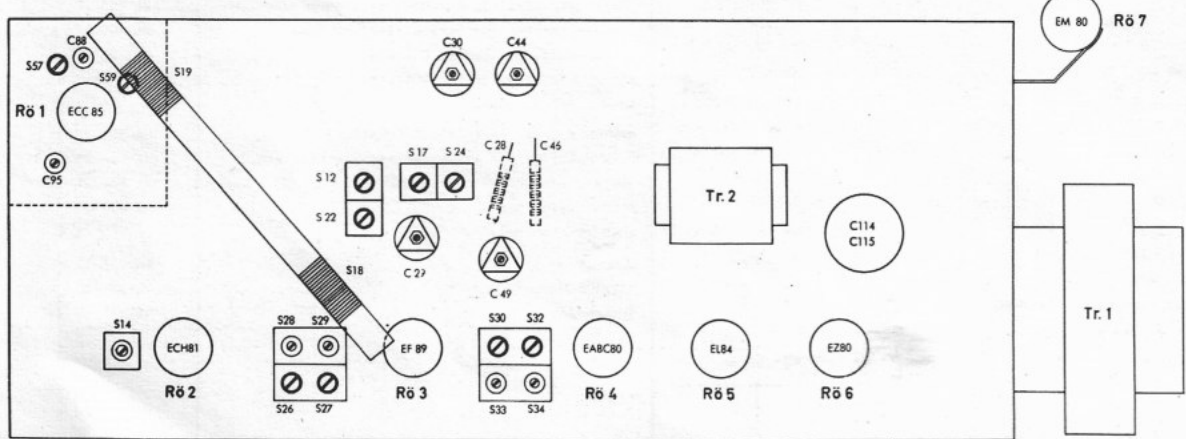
EM 80 Rö 7

C88
S57
S59
S19
Rö 1
ECC 85
C95

C30
C44

S 17
S 24
C 28
C 45
S 12
S 22
C 29
C 49

Tr. 2

C114
C115

Tr. 1

S18

S14
ECH81
Rö 2

S28
S29
S26
S27

EF 89
Rö 3

S30
S32
S33
S34

EABC80
Rö 4

EL84
Rö 5

EZ80
Rö 6